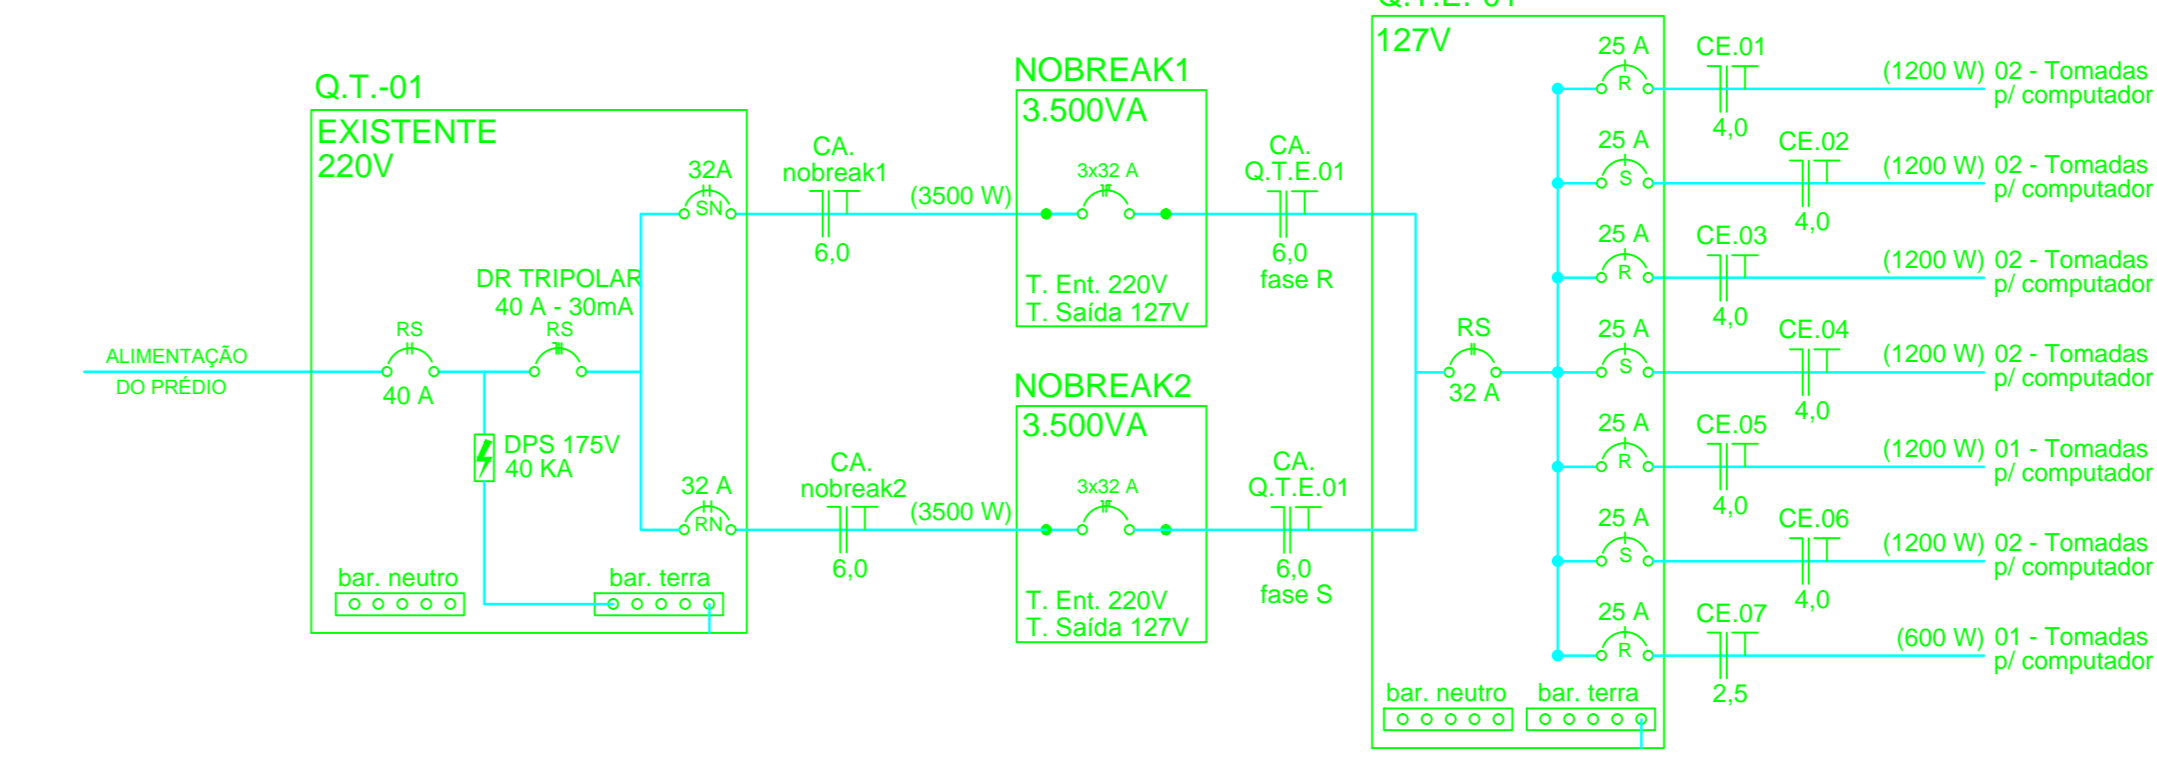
Q.T.E. 01
127V

Q.T.-01
EXISTENTE
220V

ALIMENTAÇÃO
DO PRÉDIO

RS
40 A

DR TRIPOLAR
40 A - 30mA
RS

DPS 175V
40 KA

32A
SN

32 A
RN

bar. neutro
bar. terra

CA.
nobreak1
6,0
(3500 W)

CA.
nobreak2
6,0
(3500 W)

NOBREAK1
3.500VA
3x32 A
T. Ent. 220V
T. Saída 127V

NOBREAK2
3.500VA
3x32 A
T. Ent. 220V
T. Saída 127V

CA.
Q.T.E.01
6,0
fase R

CA.
Q.T.E.01
6,0
fase S

RS
32 A

25 A
R
CE.01
4,0
(1200 W) 02 - Tomadas p/ computador

25 A
S
CE.02
4,0
(1200 W) 02 - Tomadas p/ computador

25 A
R
CE.03
4,0
(1200 W) 02 - Tomadas p/ computador

25 A
S
CE.04
4,0
(1200 W) 02 - Tomadas p/ computador

25 A
R
CE.05
4,0
(1200 W) 01 - Tomadas p/ computador

25 A
S
CE.06
4,0
(1200 W) 02 - Tomadas p/ computador

25 A
R
CE.07
2,5
(600 W) 01 - Tomadas p/ computador

bar. neutro
bar. terra